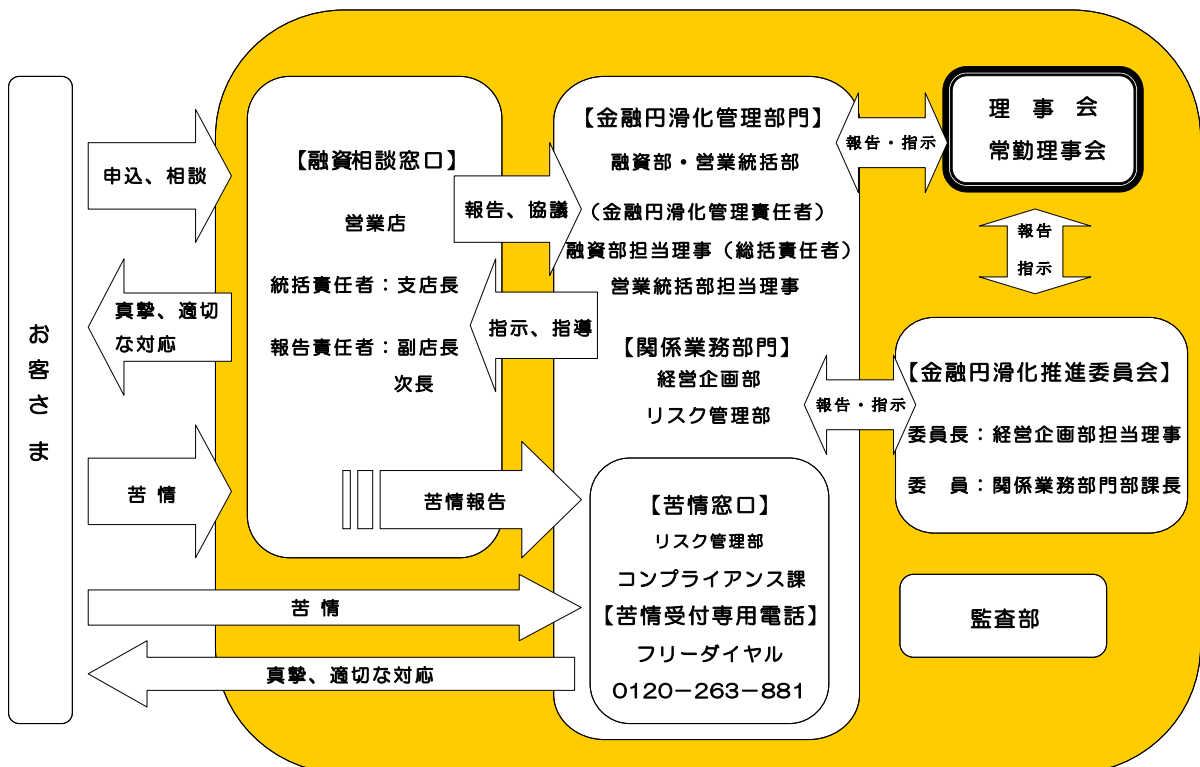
お客さま

申込、相談

真摯、適切な対応

苦情

【融資相談窓口】

営業店

統括責任者：支店長

報告責任者：副店長
次長

報告、協議

指示、指導

苦情報告

【金融円滑化管理部門】
融資部・営業統括部
（金融円滑化管理責任者）
融資部担当理事（総括責任者）
営業統括部担当理事

【関係業務部門】
経営企画部
リスク管理部

報告・指示

理事会
常勤理事会

報告
指示

報告・指示

【金融円滑化推進委員会】
委員長：経営企画部担当理事
委　員：関係業務部門部課長

【苦情窓口】
リスク管理部
コンプライアンス課
【苦情受付専用電話】
フリーダイヤル
0120−263−881

苦情

真摯、適切な対応

監査部